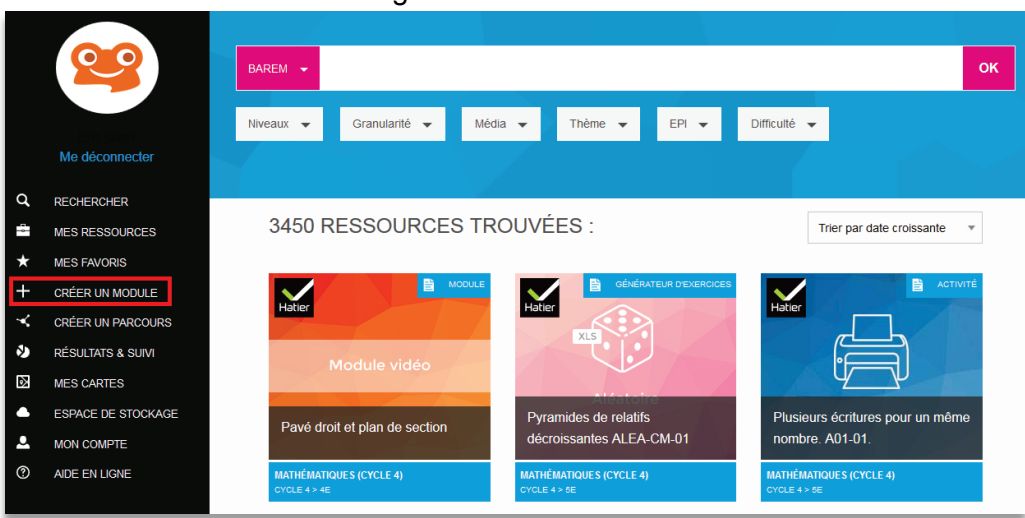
Me déconnecter

RECHERCHER
MES RESSOURCES
MES FAVORIS
CRÉER UN MODULE
CRÉER UN PARCOURS
RÉSULTATS & SUIVI
MES CARTES
ESPACE DE STOCKAGE
MON COMPTE
AIDE EN LIGNE

BAREM

OK

Niveaux
Granularité
Média
Thème
EPI
Difficulté

3450 RESSOURCES TROUVÉES :

Trier par date croissante

Hatier
MODULE
Module vidéo
Pavé droit et plan de section
MATHÉMATIQUES (CYCLE 4)
CYCLE 4 > 4E

Hatier
GÉNÉRATEUR D'EXERCICES
XLS
Aléatoire
Pyramides de relatifs décroissantes ALEA-CM-01
MATHÉMATIQUES (CYCLE 4)
CYCLE 4 > 5E

Hatier
ACTIVITÉ
Plusieurs écritures pour un même nombre. A01-01.
MATHÉMATIQUES (CYCLE 4)
CYCLE 4 > 5E